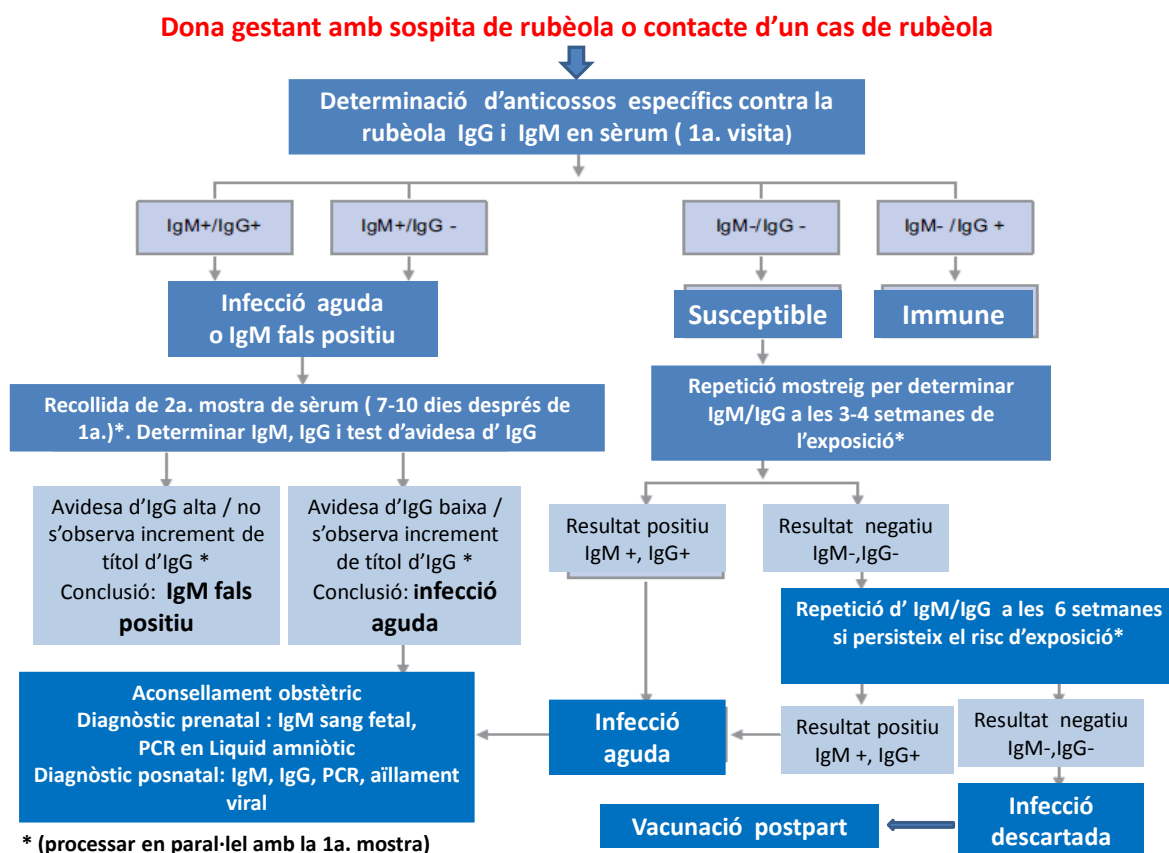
Dona gestant amb sospita de rubèola o contacte d'un cas de rubèola

Determinació d'anticossos específics contra la rubèola IgG i IgM en sèrum ( 1a. visita)

IgM+/IgG+

IgM+/IgG -

IgM-/IgG -

IgM- /IgG +

Infecció aguda o IgM fals positiu

Susceptible

Immune

Recollida de 2a. mostra de sèrum ( 7-10 dies després de 1a.)*. Determinar IgM, IgG i test d'avidesa d' IgG

Repetició mostreig per determinar IgM/IgG a les 3-4 setmanes de l'exposició*

Avidesa d'IgG alta / no s'observa increment de títol d'IgG * Conclusió: IgM fals positiu

Avidesa d'IgG baixa / s'observa increment de títol d'IgG * Conclusió: infecció aguda

Resultat positiu IgM +, IgG+

Resultat negatiu IgM-,IgG-

Repetició d' IgM/IgG a les 6 setmanes si persisteix el risc d'exposició*

Aconsellament obstètric
Diagnòstic prenatal : IgM sang fetal, PCR en Liquid amniòtic
Diagnòstic posnatal: IgM, IgG, PCR, aïllament viral

Infecció aguda

Resultat positiu IgM +, IgG+

Resultat negatiu IgM-,IgG-

Infecció descartada

Vacunació postpart

* (processar en paral·lel amb la 1a. mostra)